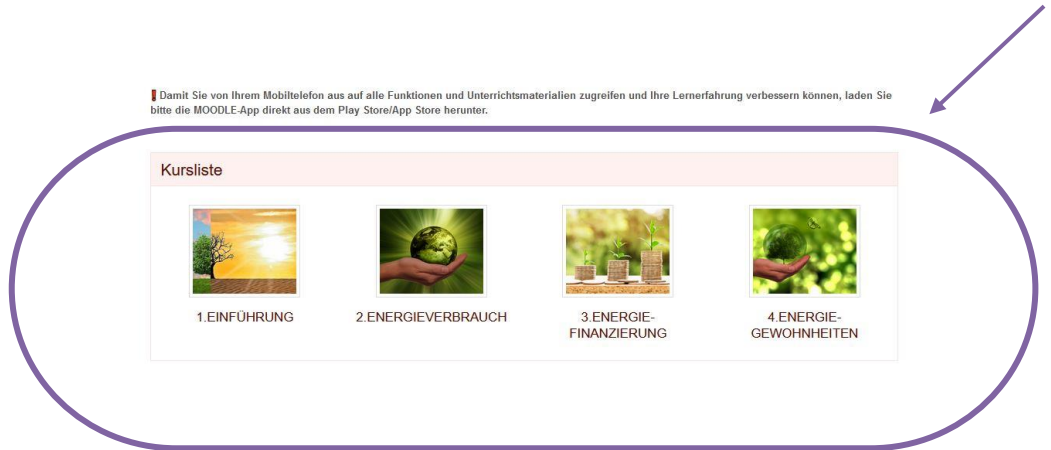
Damit Sie von Ihrem Mobiltelefon aus auf alle Funktionen und Unterrichtsmaterialien zugreifen und Ihre Lernerfahrung verbessern können, laden Sie bitte die MOODLE-App direkt aus dem Play Store/App Store herunter.

Kursliste

1.EINFÜHRUNG

2.ENERGIEVERBRAUCH

3.ENERGIE-FINANZIERUNG

4.ENERGIE-GEWOHNHEITEN